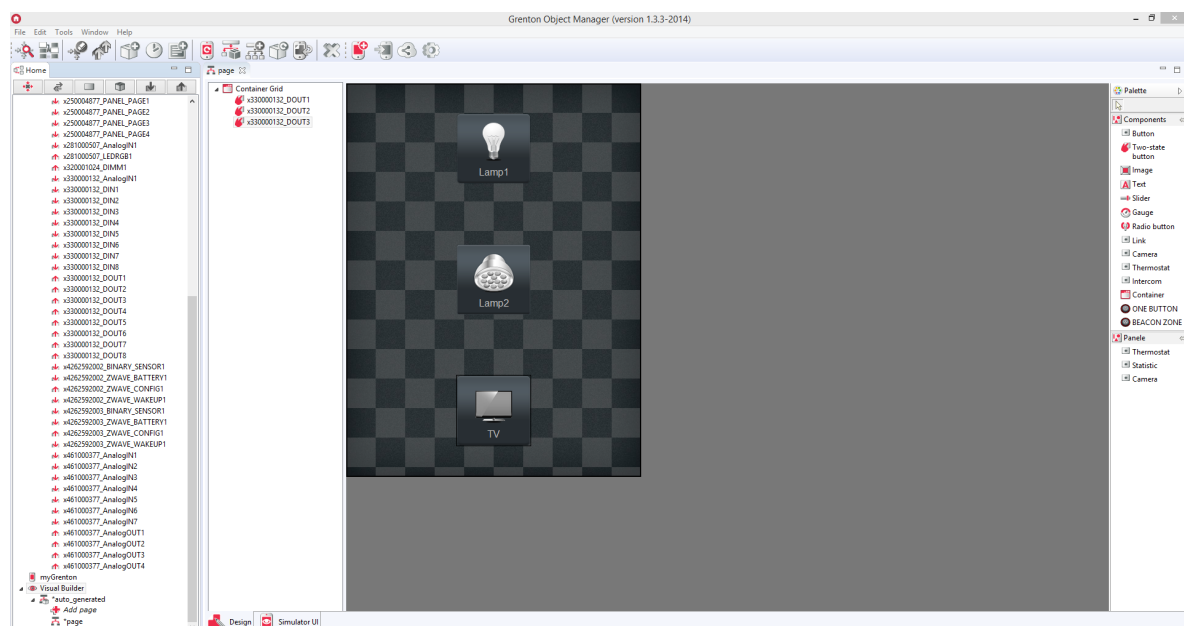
Grenton Object Manager (version 1.3.3-2014)

File Edit Tools Window Help

Home

x250004877_PANEL_PAGE1
x250004877_PANEL_PAGE2
x250004877_PANEL_PAGE3
x250004877_PANEL_PAGE4
x281000507_AnalogIN1
x281000507_LEDRGB1
x320001024_DIMM1
x330000132_AnalogIN1
x330000132_DIN1
x330000132_DIN2
x330000132_DIN3
x330000132_DIN4
x330000132_DIN5
x330000132_DIN6
x330000132_DIN7
x330000132_DIN8
x330000132_DOUT1
x330000132_DOUT2
x330000132_DOUT3
x330000132_DOUT4
x330000132_DOUT5
x330000132_DOUT6
x330000132_DOUT7
x330000132_DOUT8
x4262592002_BINARY_SENSOR1
x4262592002_ZWAVE_BATTERY1
x4262592002_ZWAVE_CONFIG1
x4262592002_ZWAVE_WAKEUP1
x4262592003_BINARY_SENSOR1
x4262592003_ZWAVE_BATTERY1
x4262592003_ZWAVE_CONFIG1
x4262592003_ZWAVE_WAKEUP1
x461000377_AnalogIN1
x461000377_AnalogIN2
x461000377_AnalogIN3
x461000377_AnalogIN4
x461000377_AnalogIN5
x461000377_AnalogIN6
x461000377_AnalogIN7
x461000377_AnalogOUT1
x461000377_AnalogOUT2
x461000377_AnalogOUT3
x461000377_AnalogOUT4
myGrenton
Visual Builder
*auto_generated
Add page
*page

page

Container Grid
x330000132_DOUT1
x330000132_DOUT2
x330000132_DOUT3

Lamp1
Lamp2
TV

Design
Simulator UI

Palette
Components
Button
Two-state button
Image
Text
Slider
Gauge
Radio button
Link
Camera
Thermostat
Intercom
Container
ONE BUTTON
BEACON ZONE
Panele
Thermostat
Statistic
Camera